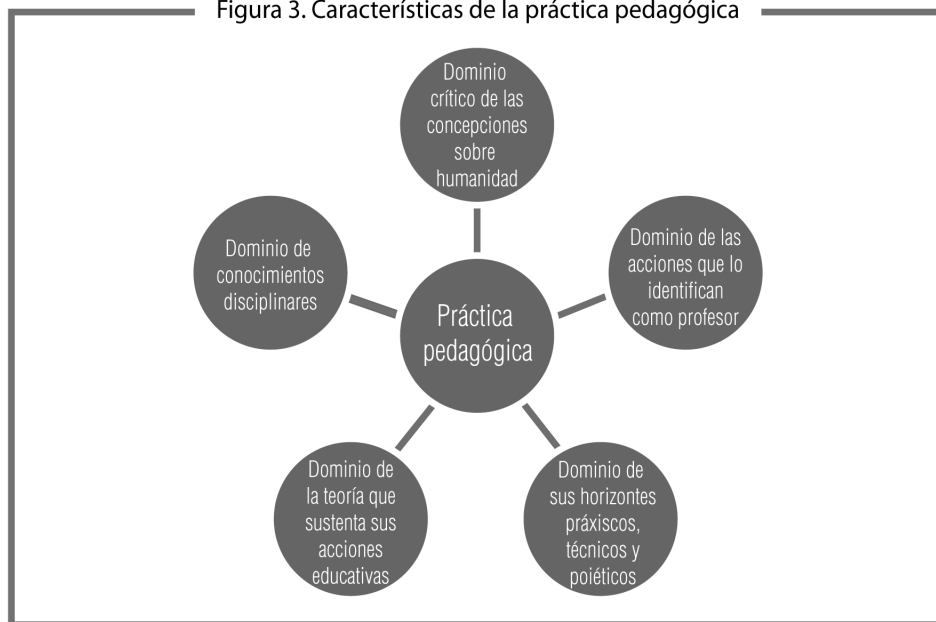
Figura 3. Características de la práctica pedagógica

Dominio crítico de las concepciones sobre humanidad

Dominio de conocimientos disciplinares

Dominio de las acciones que lo identifican como profesor

Práctica pedagógica

Dominio de la teoría que sustenta sus acciones educativas

Dominio de sus horizontes práxiscos, técnicos y poiéticos